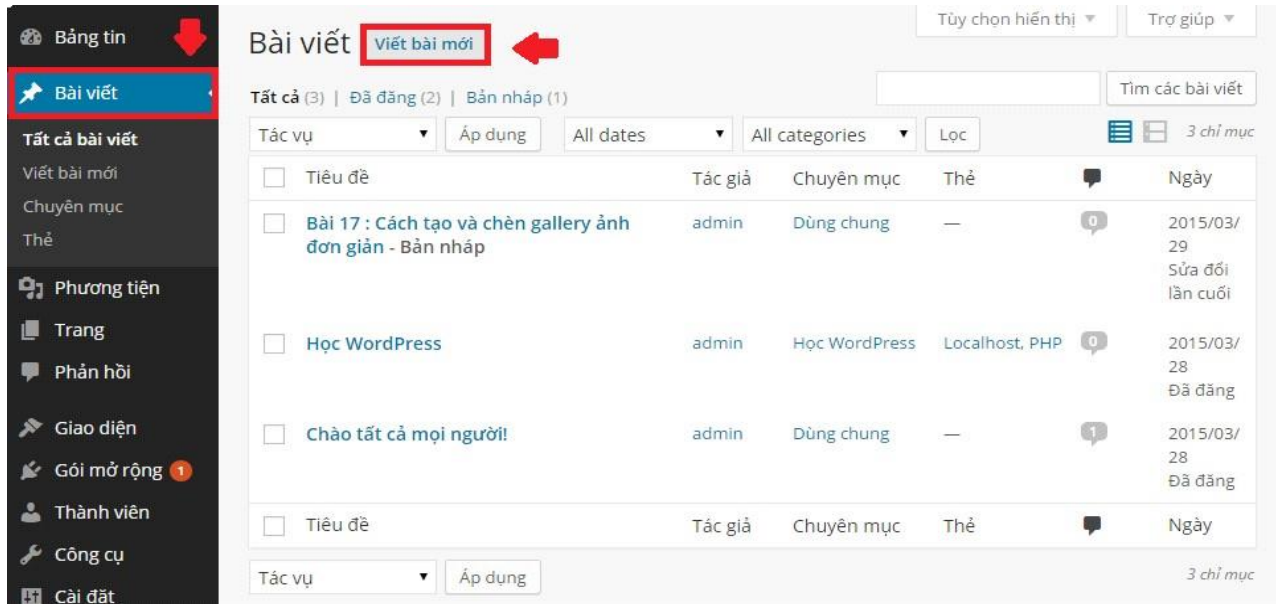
Bảng tin
Bài viết
Tất cả bài viết
Viết bài mới
Chuyên mục
Thẻ
Phương tiện
Trang
Phản hồi
Giao diện
Gói mở rộng 1
Thành viên
Công cụ
Cài đặt

Bài viết Viết bài mới

Tùy chọn hiển thị ▼ Trợ giúp ▼

Tất cả (3) | Đã đăng (2) | Bản nháp (1)

Tìm các bài viết

Tác vụ ▼ Áp dụng All dates ▼ All categories ▼ Lọc 3 chỉ mục

| | Tiêu đề | Tác giả | Chuyên mục | Thẻ | | Ngày |
|---|---|---|---|---|---|---|
| | Bài 17 : Cách tạo và chèn gallery ảnh đơn giản - Bản nháp | admin | Dùng chung | — | 0 | 2015/03/29 Sửa đổi lần cuối |
| | Học WordPress | admin | Học WordPress | Localhost, PHP | 0 | 2015/03/28 Đã đăng |
| | Chào tất cả mọi người! | admin | Dùng chung | — | 1 | 2015/03/28 Đã đăng |
| | Tiêu đề | Tác giả | Chuyên mục | Thẻ | | Ngày |

Tác vụ ▼ Áp dụng 3 chỉ mục